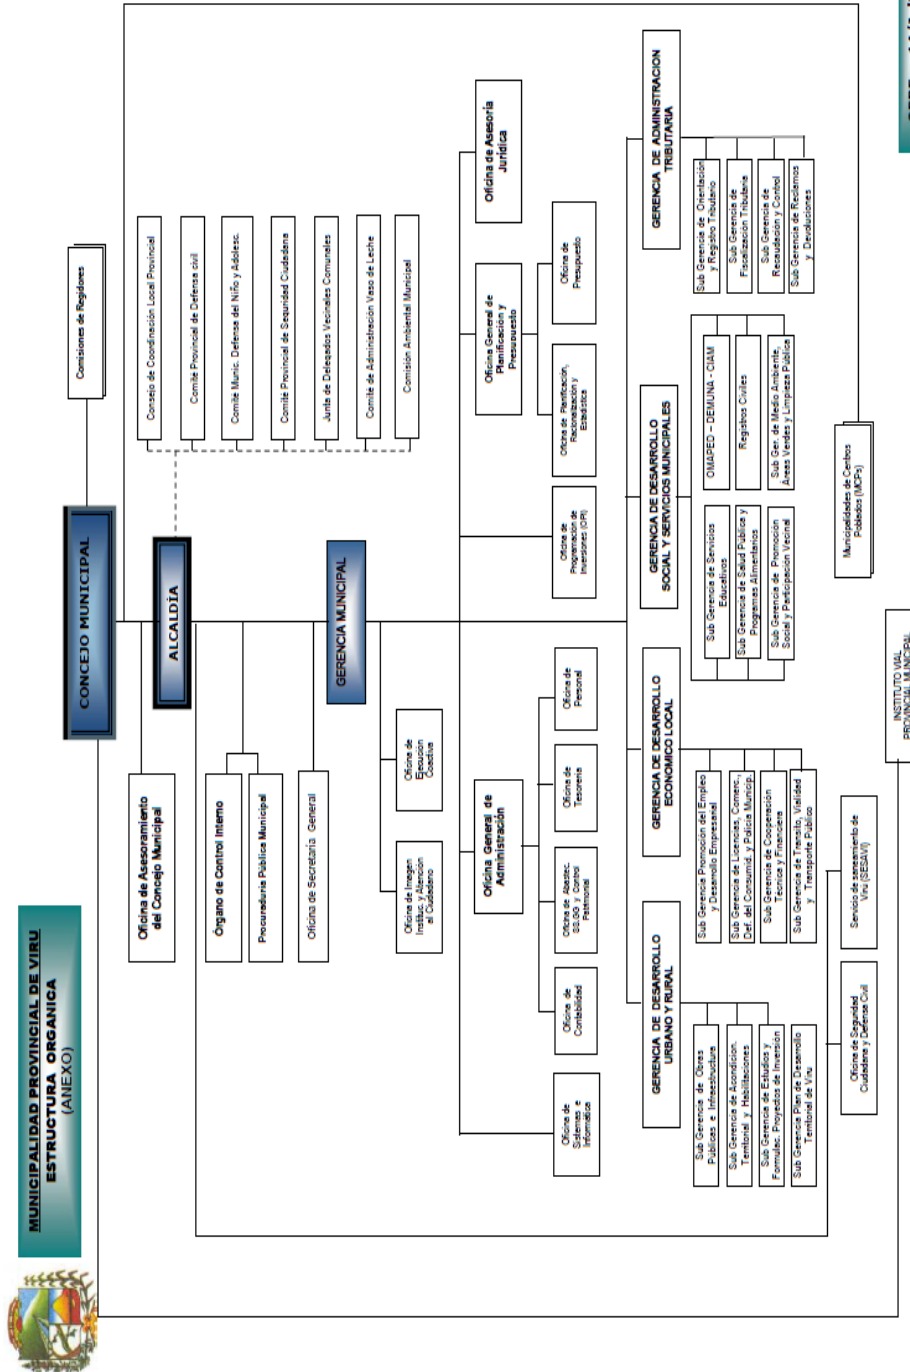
MUNICIPALIDAD PROVINCIAL DE VIRU
ESTRUCTURA ORGANICA
(ANEXO)

CONCEJO MUNICIPAL

Comisiones de Regidores

ALCALDÍA

Consejo de Coordinación Local Provincial
Comité Provincial de Defensa civil
Comité Munic. Defensa del Niño y Adolesc.
Comité Provincial de Seguridad Ciudadana
Junta de Delegados Vecinales Comunales
Comité de Administración Vaso de Leche
Comisión Ambiental Municipal

Oficina de Asesoramiento del Concejo Municipal

Órgano de Control Interno
Procuraduría Pública Municipal
Oficina de Secretaria General

GERENCIA MUNICIPAL

Oficina de Imagen Institu. y Atención al Ciudadano
Oficina de Ejecución Coactiva

Oficina de Asesoría Jurídica

Oficina General de Planificación y Presupuesto
Oficina de Planificación, Racionalización y Estadística
Oficina de Presupuesto
Oficina de Programación de Inversiones (OPI)

Oficina General de Administración
Oficina de Sistemas e Informática
Oficina de Contabilidad
Oficina de Abastec. SS.GG y Control Patrimonial
Oficina de Tesorería
Oficina de Personal

GERENCIA DE ADMINISTRACION TRIBUTARIA
Sub Gerencia de Orientación y Registro Tributario
Sub Gerencia de Fiscalización Tributaria
Sub Gerencia de Recaudación y Control
Sub Gerencia de Reclamos y Devoluciones

GERENCIA DE DESARROLLO SOCIAL Y SERVICIOS MUNICIPALES
Sub Gerencia de Servicios Educativos
Sub Gerencia de Salud Pública y Programas Alimentarios
Sub Gerencia de Promoción Social y Participación Vecinal
OMAPED - DEMUNA - CIAM
Registros Civiles
Sub Ger. de Medio Ambiente, Áreas Verdes y Limpieza Pública

Municipalidades de Centros Poblados (MCPs)

GERENCIA DE DESARROLLO ECONOMICO LOCAL
Sub Gerencia Promoción del Empleo y Desarrollo Empresarial
Sub Gerencia de Licencias, Comerc., Def. del Consumid. y Policía Municip.
Sub Gerencia de Cooperación Técnica y Financiera
Sub Gerencia de Tránsito, Vialidad y Transporte Público

GERENCIA DE DESARROLLO URBANO Y RURAL
Sub Gerencia de Obras Públicas e Infraestructura
Sub Gerencia de Acondicion. Territorial y Habilitaciones
Sub Gerencia de Estudios y Formulac. Proyectos de Inversión
Sub Gerencia Plan de Desarrollo Territorial de Viru

Oficina de Seguridad Ciudadana y Defensa Civil
Servicio de saneamiento de Viru (SESAVI)

INSTITUTO VIAL PROVINCIAL MUNICIPAL